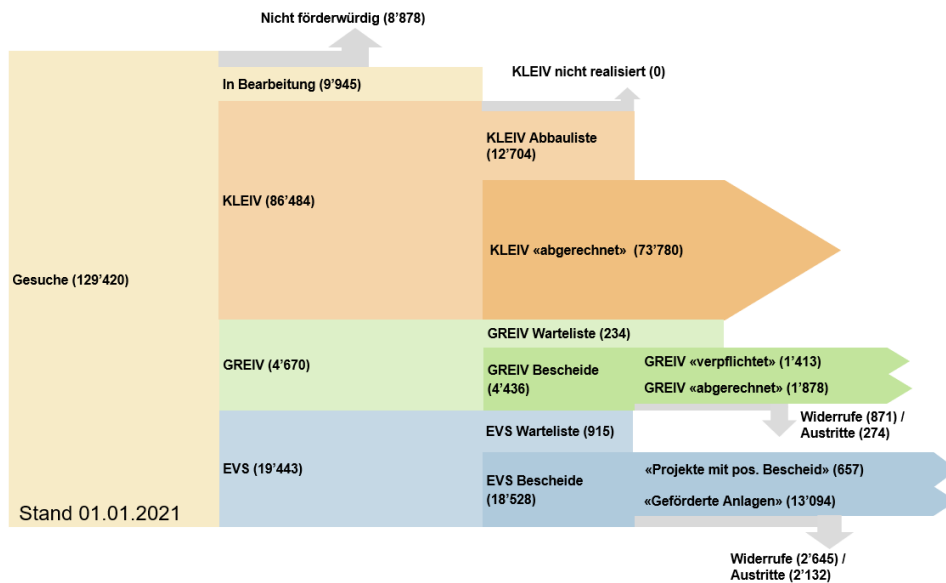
Nicht förderwürdig (8'878)

Gesuche (129'420)

In Bearbeitung (9'945)

KLEIV nicht realisiert (0)

KLEIV (86'484)

KLEIV Abbauliste (12'704)

KLEIV «abgerechnet» (73'780)

GREIV (4'670)

GREIV Warteliste (234)

GREIV Bescheide (4'436)

GREIV «verpflichtet» (1'413)

GREIV «abgerechnet» (1'878)

Widerrufe (871) / Austritte (274)

EVS (19'443)

EVS Warteliste (915)

EVS Bescheide (18'528)

«Projekte mit pos. Bescheid» (657)

«Geförderte Anlagen» (13'094)

Widerrufe (2'645) / Austritte (2'132)

Stand 01.01.2021